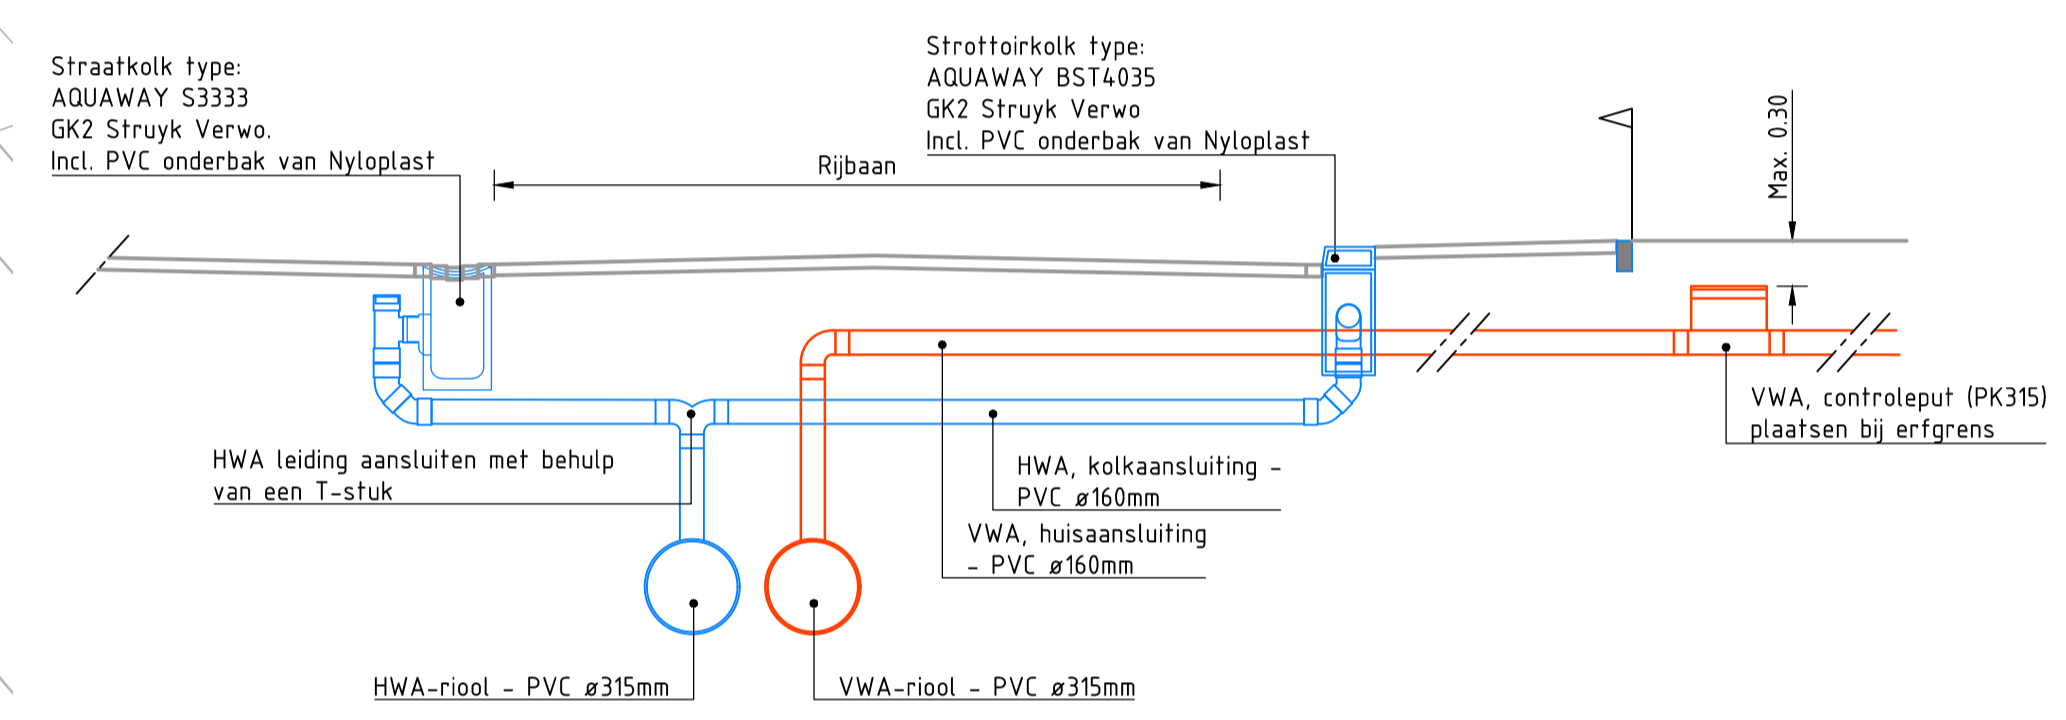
Straatkolk type:
AQUAWAY S3333
GK2 Struyk Verwo.
Incl. PVC onderbak van Nyloplast

Strottoirkolk type:
AQUAWAY BST4035
GK2 Struyk Verwo
Incl. PVC onderbak van Nyloplast

Rijbaan

Max. 0.30

VWA, controleput (PK315)
plaatsen bij erfgrens

HWA leiding aansluiten met behulp van een T-stuk

HWA, kolkaansluiting - PVC ø160mm

VWA, huisaansluiting - PVC ø160mm

HWA-riool - PVC ø315mm

VWA-riool - PVC ø315mm